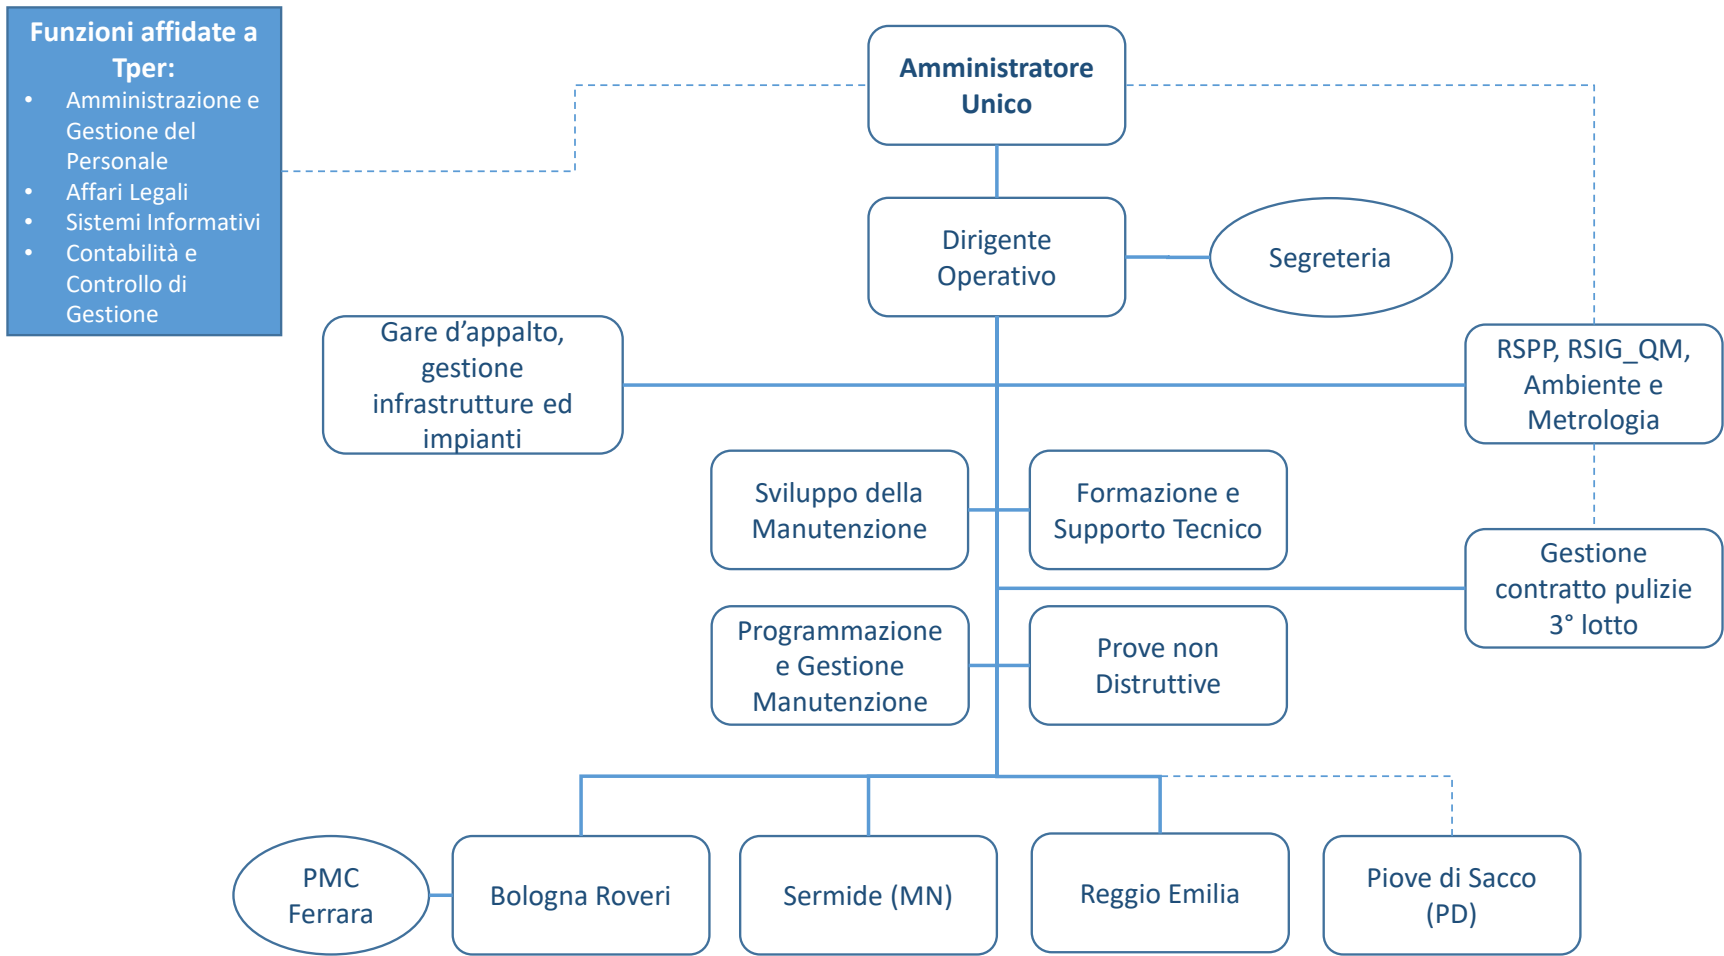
Funzioni affidate a Tper:
• Amministrazione e Gestione del Personale
• Affari Legali
• Sistemi Informativi
• Contabilità e Controllo di Gestione

Amministratore Unico

Dirigente Operativo

Segreteria

Gare d'appalto, gestione infrastrutture ed impianti

RSPP, RSIG_QM, Ambiente e Metrologia

Sviluppo della Manutenzione

Formazione e Supporto Tecnico

Gestione contratto pulizie 3° lotto

Programmazione e Gestione Manutenzione

Prove non Distruttive

PMC Ferrara

Bologna Roveri

Sermide (MN)

Reggio Emilia

Piove di Sacco (PD)